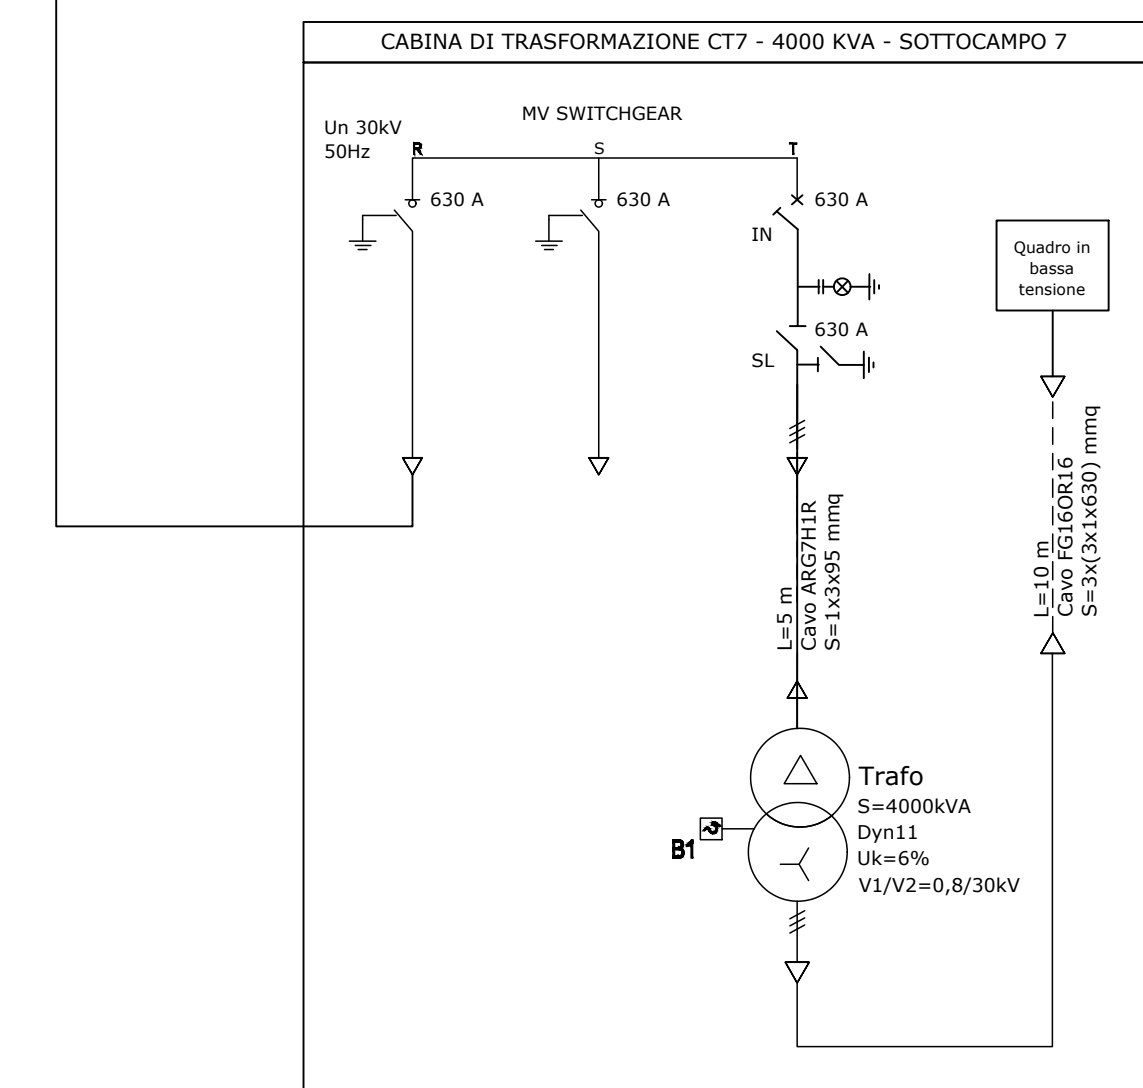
CABINA DI TRASFORMAZIONE CT7 - 4000 KVA - SOTTOCAMPO 7

MV SWITCHGEAR

Un 30kV
50Hz

R

S

T

630 A

630 A

630 A

IN

Quadro in bassa tensione

630 A

SL

L=5 m
Cavo ARG7H1R
S=1x3x95 mmq

L=10 m
Cavo FG16OR16
S=3x(3x1x630) mmq

Trafo
S=4000kVA
Dyn11
Uk=6%
V1/V2=0,8/30kV

B1